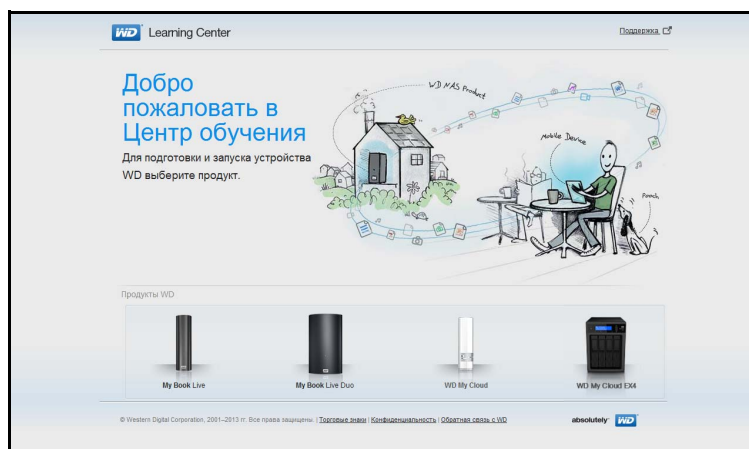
WD Learning Center

Поддержка

Добро пожаловать в Центр обучения

Для подготовки и запуска устройства WD выберите продукт.

WD NAS Product

Mobile Device

Pooch

Продукты WD

My Book Live

My Book Live Duo

WD My Cloud

WD My Cloud EX4

© Western Digital Corporation, 2001–2013 гг. Все права защищены. | Торговые знаки | Конфиденциальность | Обратная связь с WD

absolutely WD